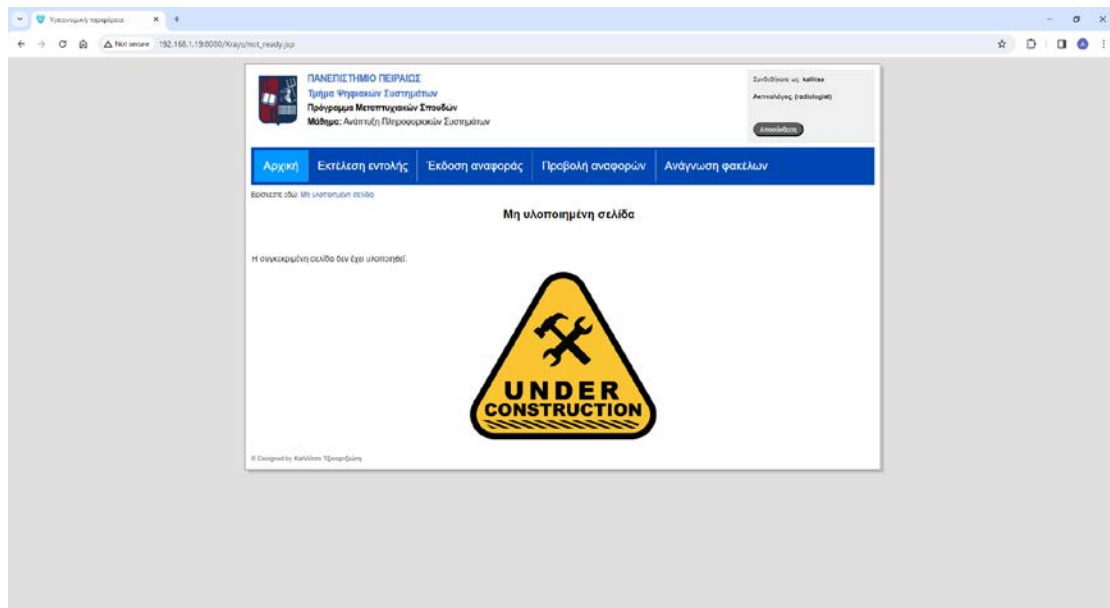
Υγειονομική περίθαλψη

Not secure 192.168.1.19:8080/Xrays/not_ready.jsp

ΠΑΝΕΠΙΣΤΗΜΙΟ ΠΕΙΡΑΙΩΣ
Τμήμα Ψηφιακών Συστημάτων
Πρόγραμμα Μεταπτυχιακών Σπουδών
Μάθημα: Ανάπτυξη Πληροφοριακών Συστημάτων

Συνδεδεμένος ως: kallitea
Ακτινολόγος (radiologist)
Αποσύνδεση

Αρχική | Εκτέλεση εντολής | Έκδοση αναφοράς | Προβολή αναφορών | Ανάγνωση φακέλων

Βρίσκεστε εδώ: Μη υλοποιημένη σελίδα

Μη υλοποιημένη σελίδα

Η συγκεκριμένη σελίδα δεν έχει υλοποιηθεί.

UNDER
CONSTRUCTION

© Designed by Καλλίοπη Τζανετάκη